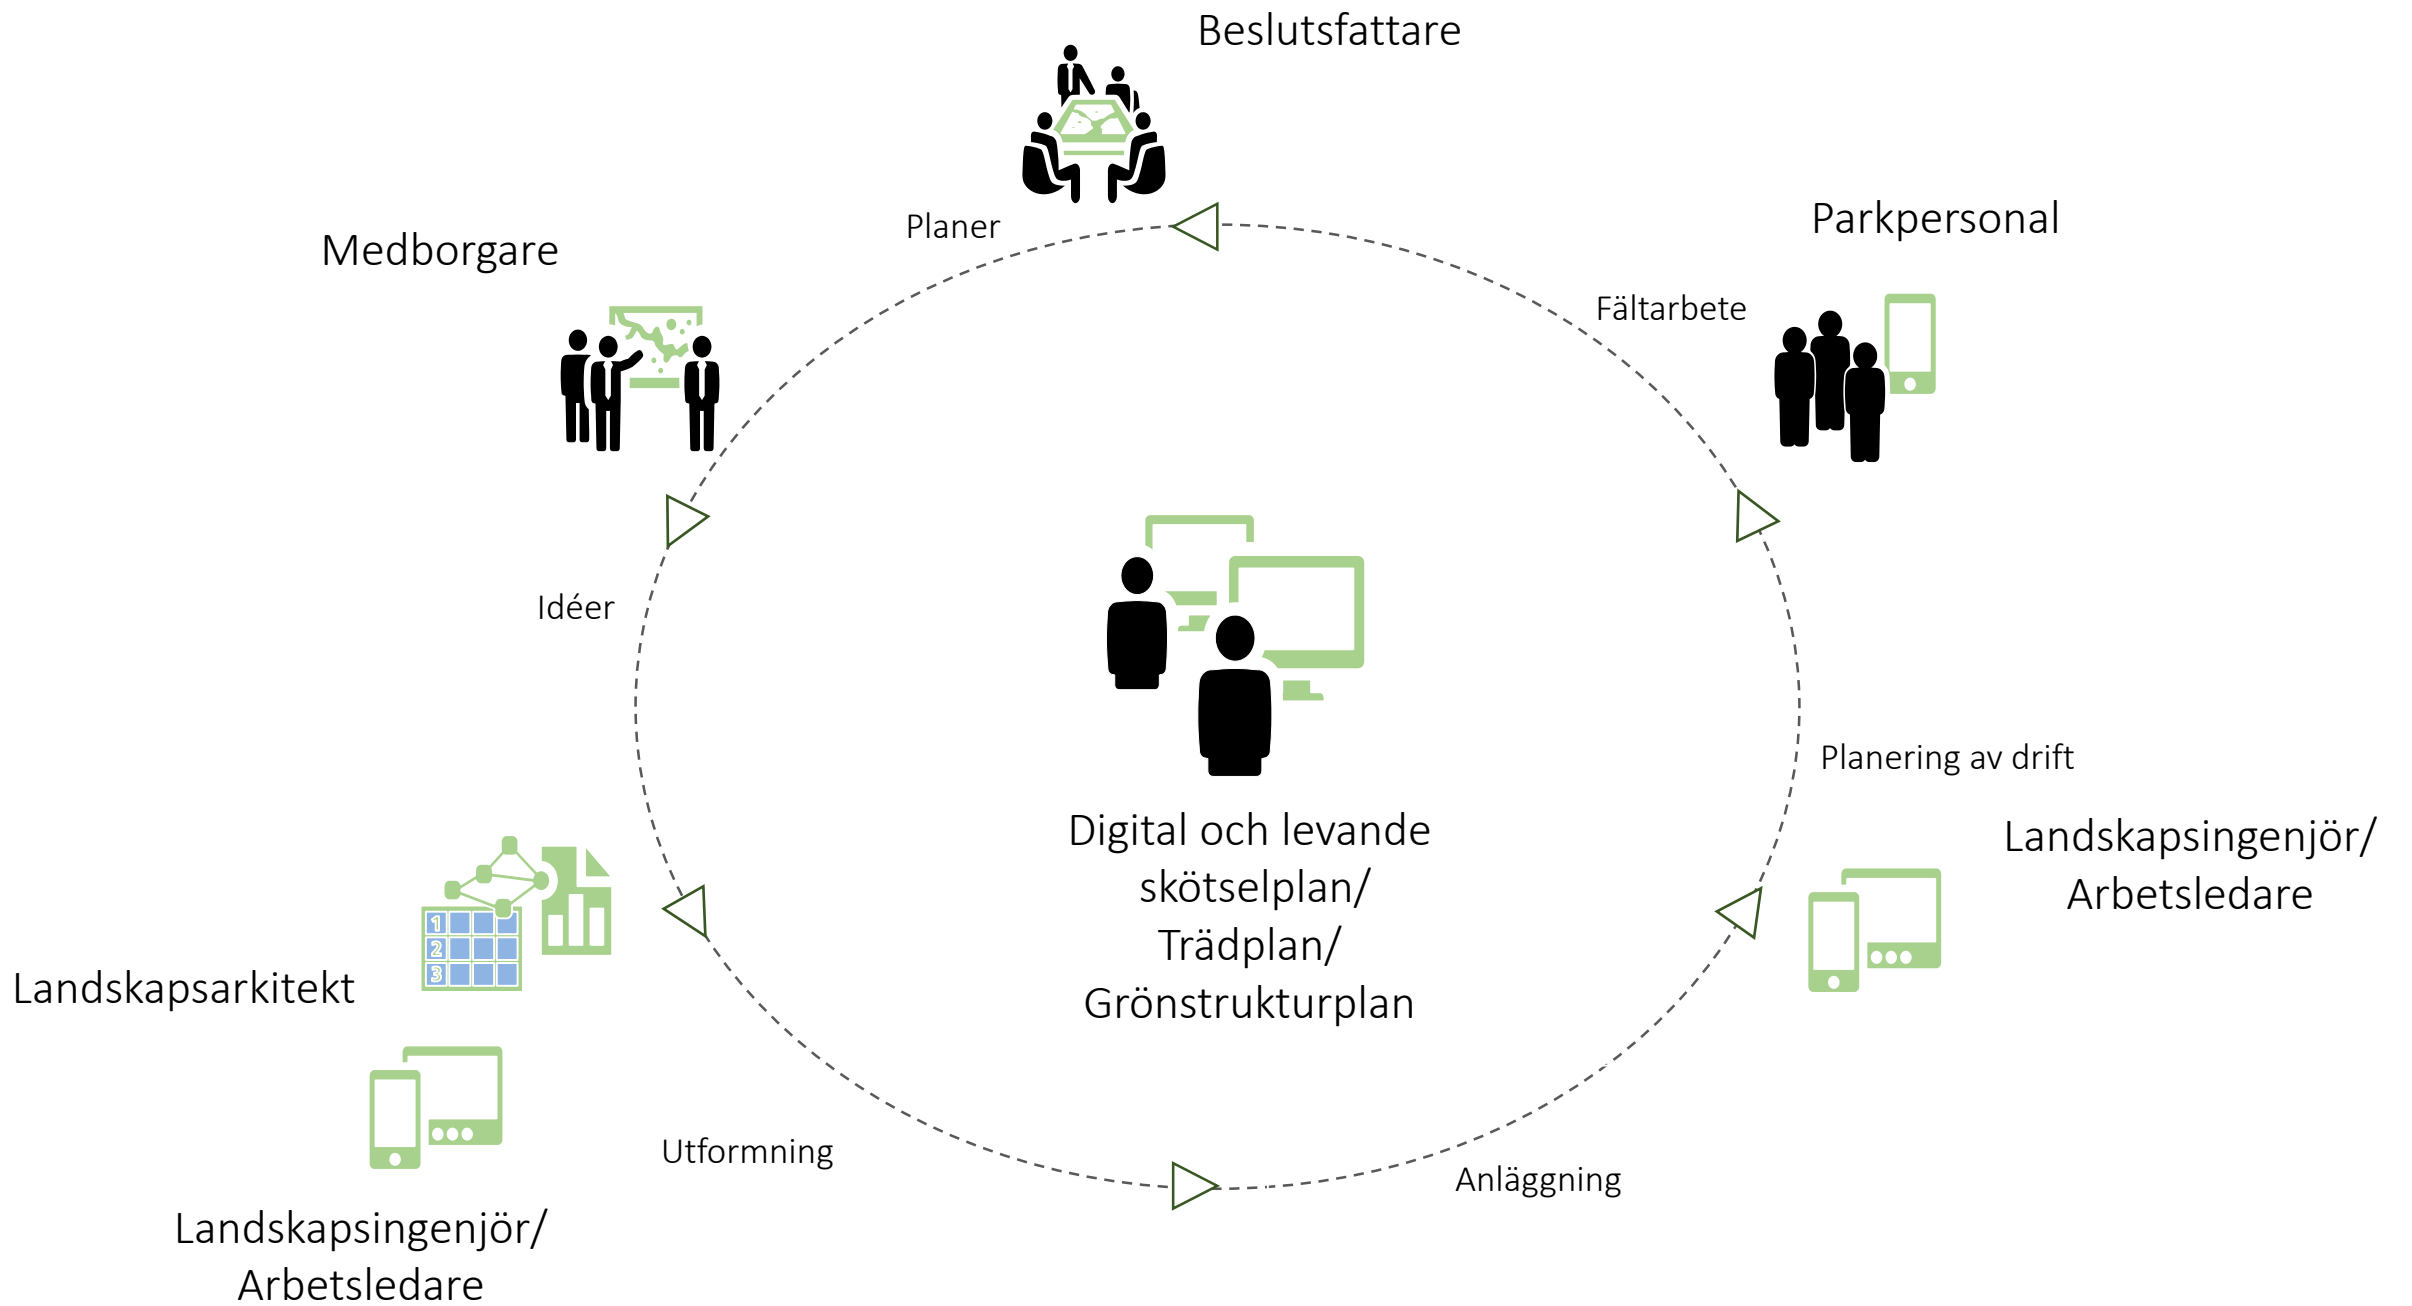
Beslutsfattare

Planer

Parkpersonal

Fältarbete

Medborgare

Idéer

Digital och levande skötselplan/ Trädplan/ Grönstrukturplan

Planering av drift

Landskapsingenjör/ Arbetsledare

Landskapsarkitekt

Utformning

Anläggning

Landskapsingenjör/ Arbetsledare